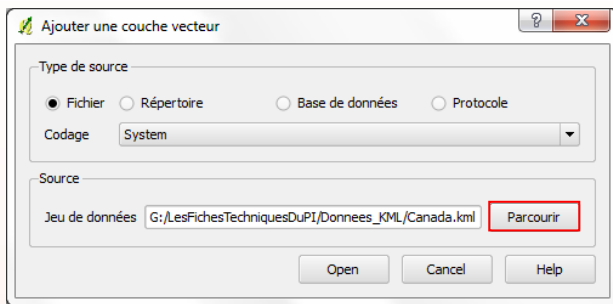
Ajouter une couche vecteur

?

Type de source

Fichier Répertoire Base de données Protocole

Codage System

Source

Jeu de données G:/LesFichesTechniquesDuPI/Donnees_KML/Canada.kml Parcourir

Open Cancel Help